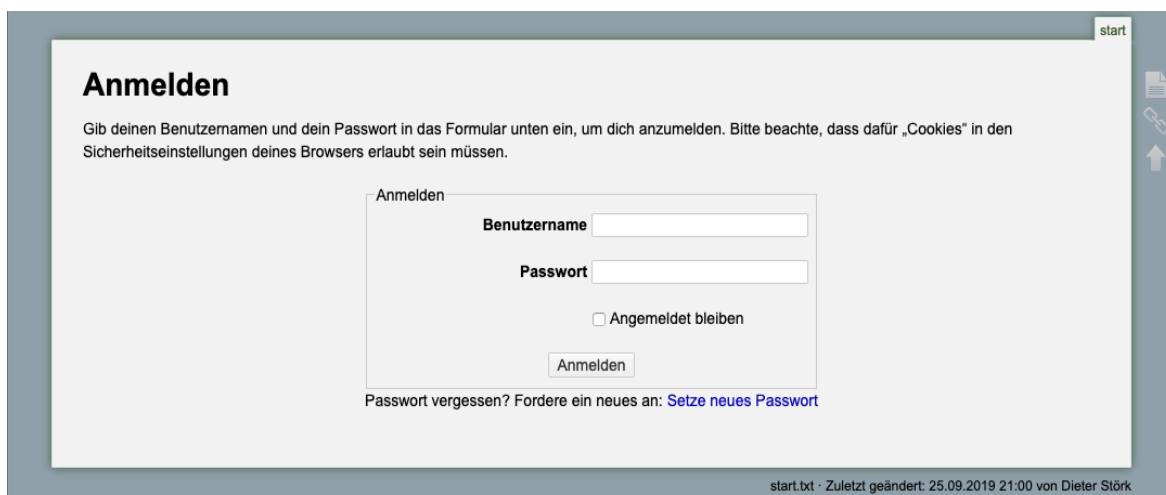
start

Anmelden

Gib deinen Benutzernamen und dein Passwort in das Formular unten ein, um dich anzumelden. Bitte beachte, dass dafür „Cookies" in den Sicherheitseinstellungen deines Browsers erlaubt sein müssen.

Anmelden

Benutzername

Passwort

Angemeldet bleiben

Anmelden

Passwort vergessen? Fordere ein neues an: Setze neues Passwort

start.txt · Zuletzt geändert: 25.09.2019 21:00 von Dieter Störk